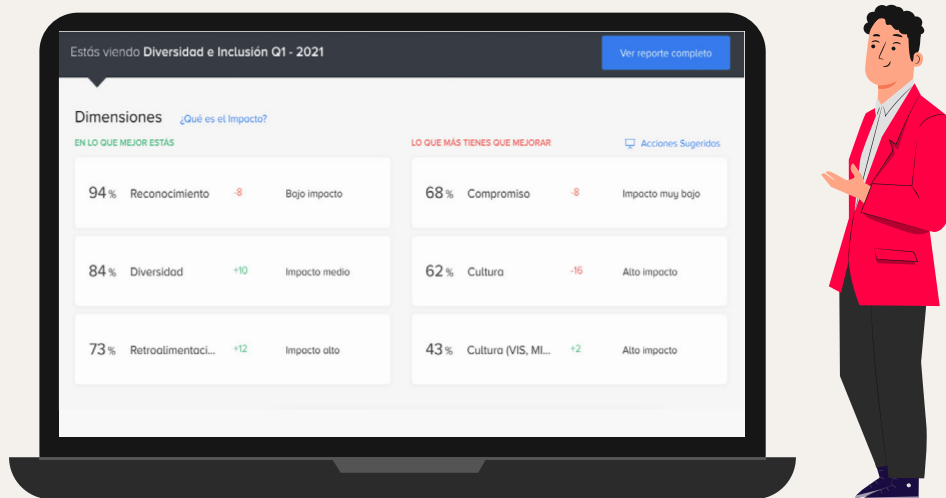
Estás viendo **Diversidad e Inclusión Q1 - 2021**

Ver reporte completo

Dimensiones ¿Qué es el Impacto?

EN LO QUE MEJOR ESTÁS

LO QUE MÁS TIENES QUE MEJORAR

Acciones Sugeridos

94% Reconocimiento -8 Bajo impacto

68% Compromiso -8 Impacto muy bajo

84% Diversidad +10 Impacto medio

62% Cultura -16 Alto impacto

73% Retroalimentaci... +12 Impacto alto

43% Cultura (VIS, MI... +2 Alto impacto